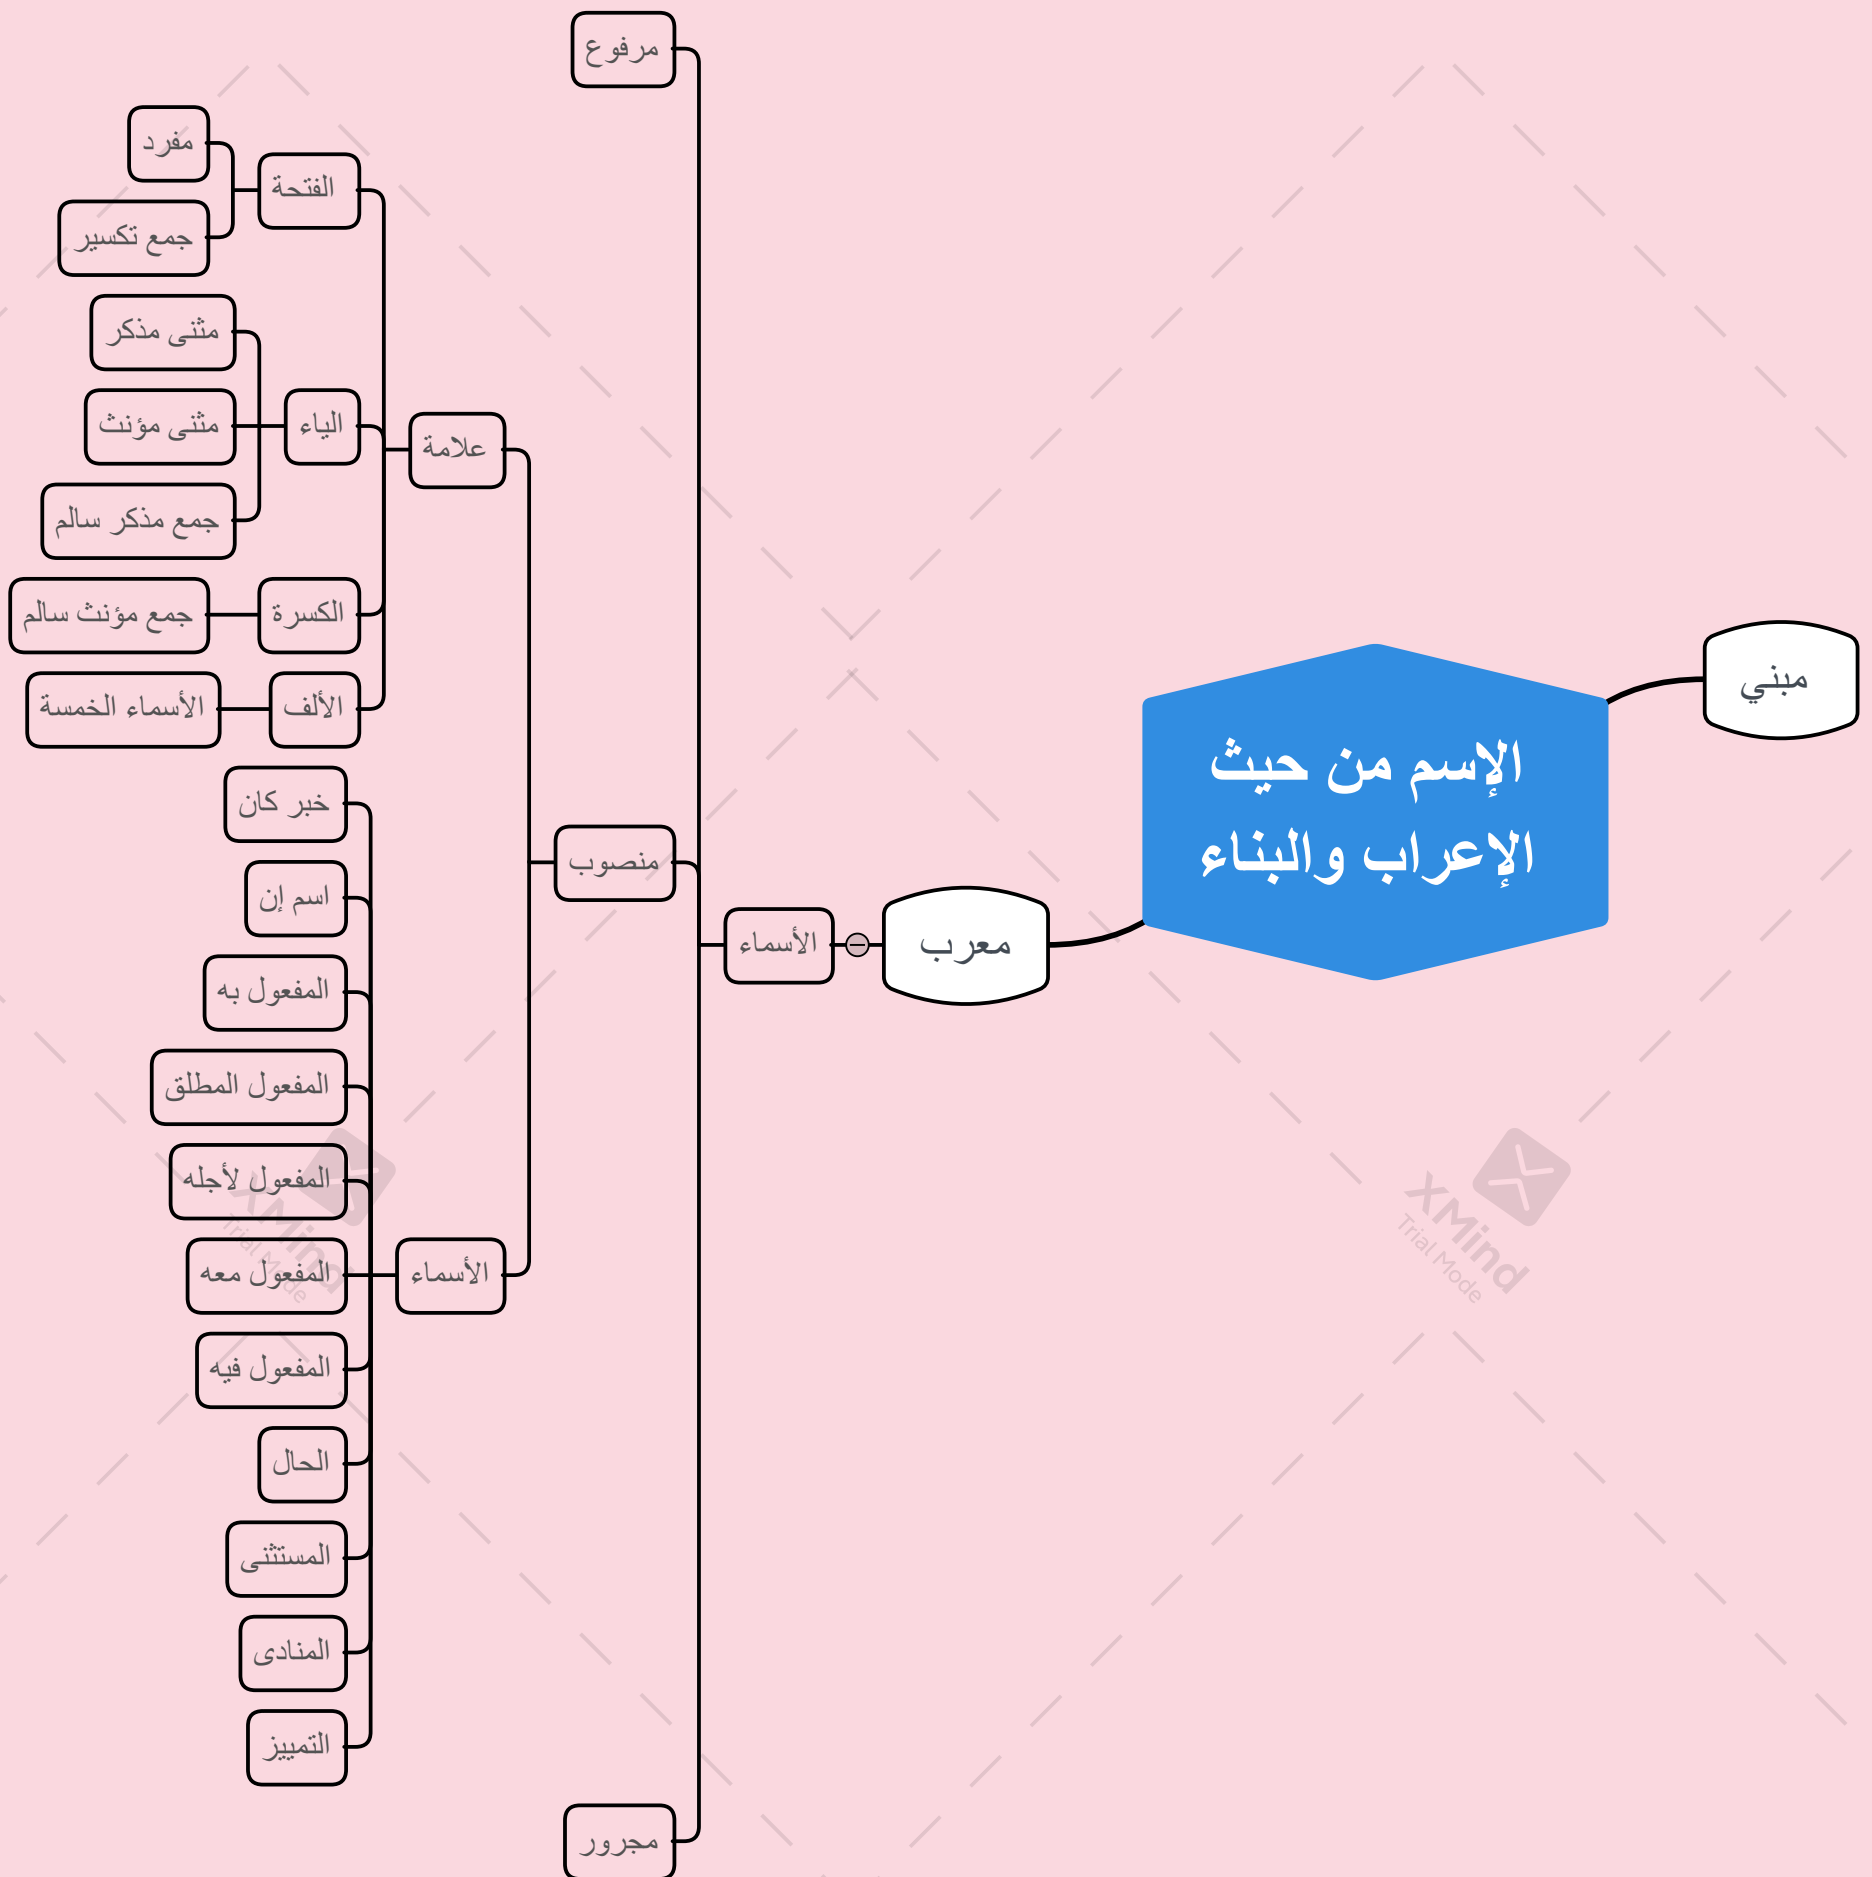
الإسم من حيث الإعراب والبناء

مبني

معرب

الأسماء

مرفوع

منصوب

علامة

الفتحة

مفرد

جمع تكسير

الياء

مثنى مذكر

مثنى مؤنث

جمع مذكر سالم

الكسرة

جمع مؤنث سالم

الألف

الأسماء الخمسة

الأسماء

خبر كان

اسم إن

المفعول به

المفعول المطلق

المفعول لأجله

المفعول معه

المفعول فيه

الحال

المستثنى

المنادى

التمييز

مجرور

XMind
Trial Mode

XMind
Trial Mode